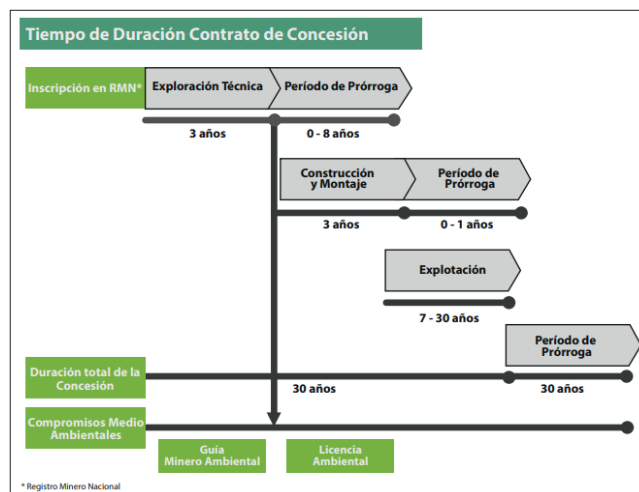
Tiempo de Duración Contrato de Concesión

Inscripción en RMN*

Exploración Técnica

Período de Prórroga

3 años

0 - 8 años

Construcción y Montaje

Período de Prórroga

3 años

0 - 1 años

Explotación

7 - 30 años

Período de Prórroga

Duración total de la Concesión

30 años

30 años

Compromisos Medio Ambientales

Guía Minero Ambiental

Licencia Ambiental

* Registro Minero Nacional